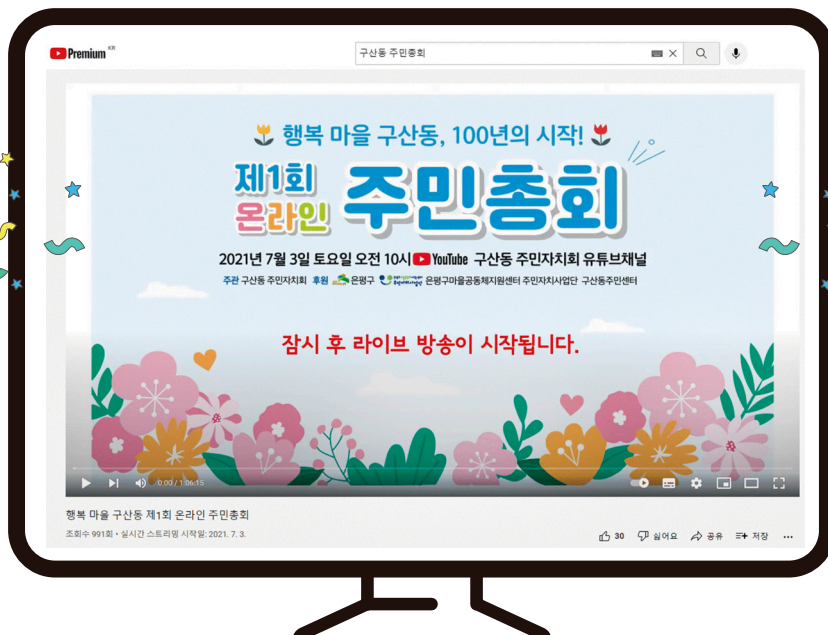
Premium KR

구산동 주민총회

행복 마을 구산동, 100년의 시작!

제1회 온라인 주민총회

2021년 7월 3일 토요일 오전 10시 YouTube 구산동 주민자치회 유튜브채널

주관 구산동 주민자치회 후원 은평구 은평구마을공동체지원센터 주민자치사업단 구산동주민센터

잠시 후 라이브 방송이 시작됩니다.

0:00 / 1:06:15

행복 마을 구산동 제1회 온라인 주민총회

조회수 991회 • 실시간 스트리밍 시작일: 2021. 7. 3.

30 싫어요 공유 저장 ...